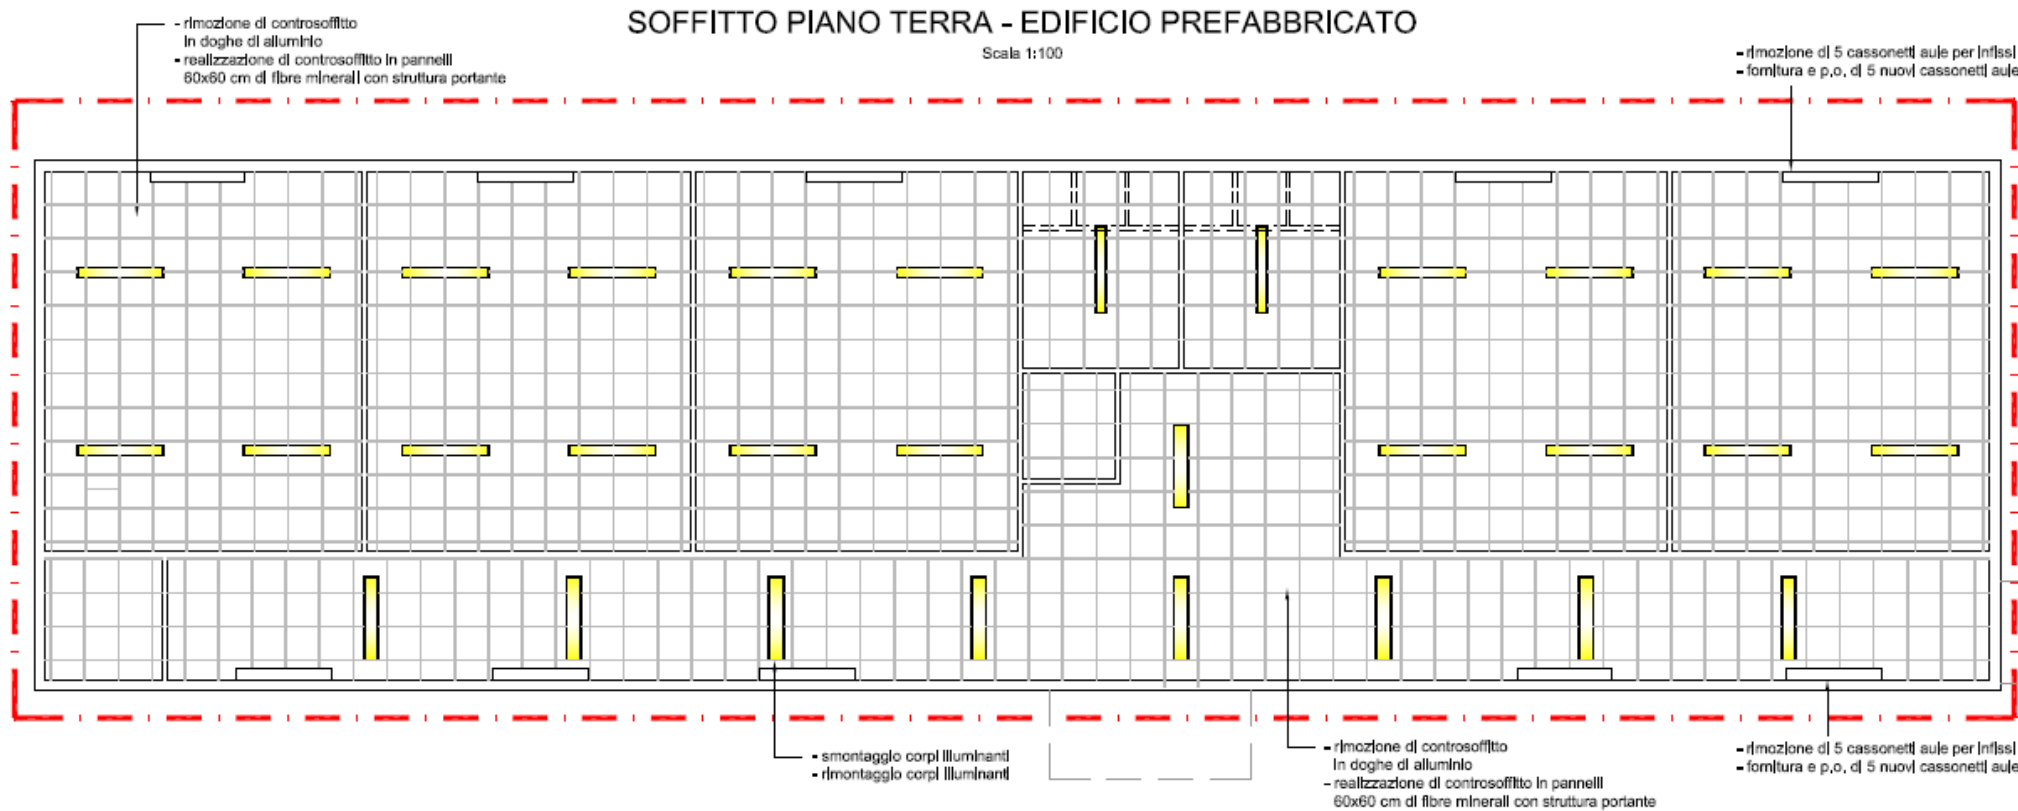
- rimozione di controsoffitto in doghe di alluminio
- realizzazione di controsoffitto in pannelli 60x60 cm di fibre minerali con struttura portante

SOFFITTO PIANO TERRA - EDIFICIO PREFABBRICATO

Scala 1:100

- rimozione di 5 cassonetti aule per infissi
- fornitura e p.o. di 5 nuovi cassonetti aule

- smontaggio corpi illuminanti
- rimontaggio corpi illuminanti

- rimozione di controsoffitto in doghe di alluminio
- realizzazione di controsoffitto in pannelli 60x60 cm di fibre minerali con struttura portante

- rimozione di 5 cassonetti aule per infissi
- fornitura e p.o. di 5 nuovi cassonetti aule